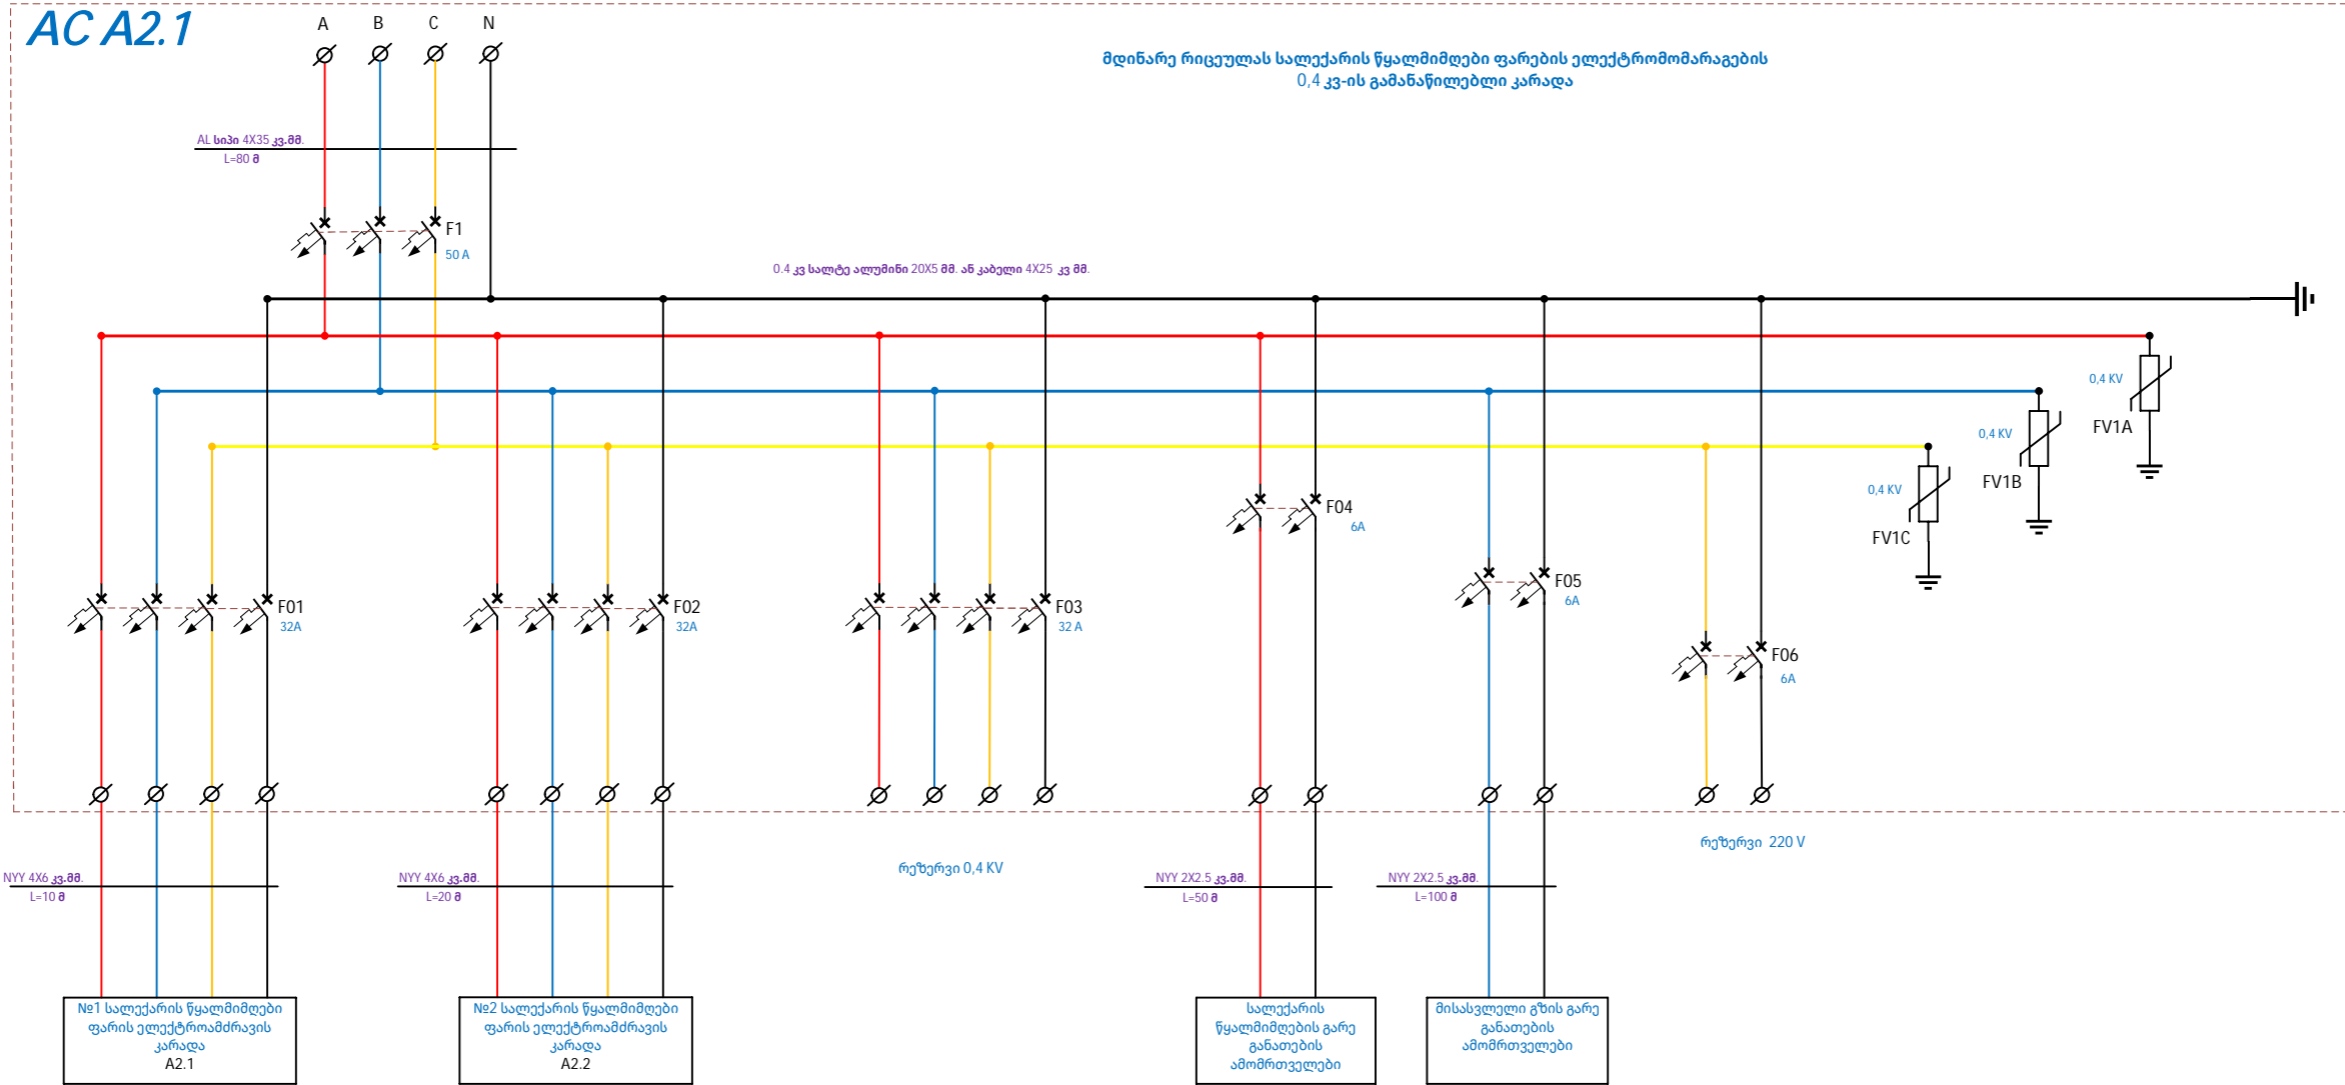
AC A2.1

A B C N

მდინარე რიცეულას სალექარის წყალმიმღები ფარების ელექტრომომარაგების
0,4 კვ-ის გამანაწილებელი კარადა

AL სიპი 4X35 კვ.მმ.
L=80 მ

F1
50 A

0.4 კვ სალტე ალუმინი 20X5 მმ. ან კაბელი 4X25 კვ მმ.

0,4 KV
FV1A

0,4 KV
FV1B

0,4 KV
FV1C

F04
6A

F05
6A

F06
6A

F01
32A

F02
32A

F03
32 A

რეზერვი 220 V

NYY 4X6 კვ.მმ.
L=10 მ

NYY 4X6 კვ.მმ.
L=20 მ

რეზერვი 0,4 KV

NYY 2X2.5 კვ.მმ.
L=50 მ

NYY 2X2.5 კვ.მმ.
L=100 მ

№1 სალექარის წყალმიმღები ფარის ელექტრომძრავის კარადა
A2.1

№2 სალექარის წყალმიმღები ფარის ელექტრომძრავის კარადა
A2.2

სალექარის წყალმიმღების გარე განათების ამომრთველები

მისასვლელი გზის გარე განათების ამომრთველები